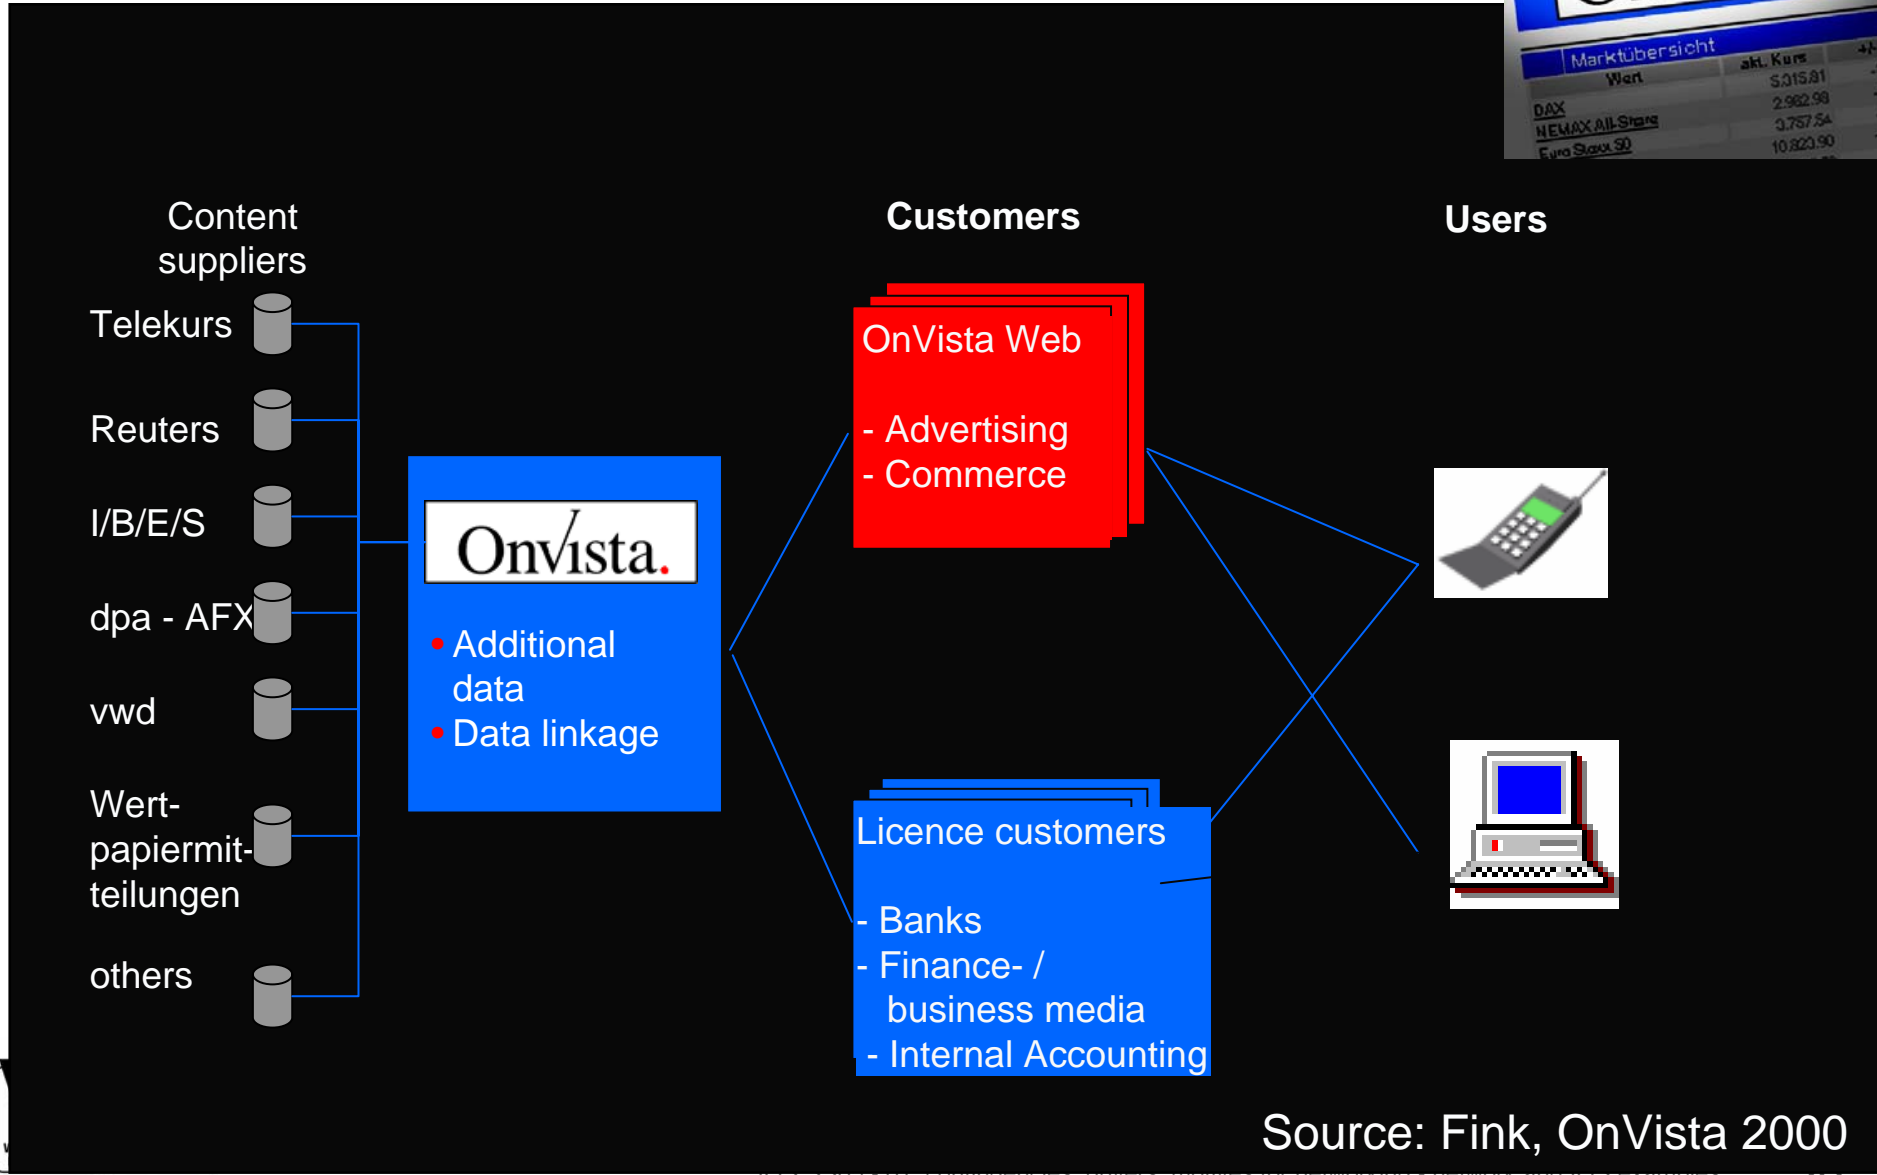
Marktübersicht
Wert
akt. Kurs
DAX
NEMAX All-Share
Euro Stoxx 50
5.015.81
2.982.98
3.757.54
10.820.90

Content suppliers

Telekurs

Reuters

I/B/E/S

dpa - AFX

vwd

Wertpapiermitteilungen

others

OnVista.

• Additional data
• Data linkage

Customers

OnVista Web

- Advertising
- Commerce

Licence customers

- Banks
- Finance- / business media
- Internal Accounting

Users

Source: Fink, OnVista 2000